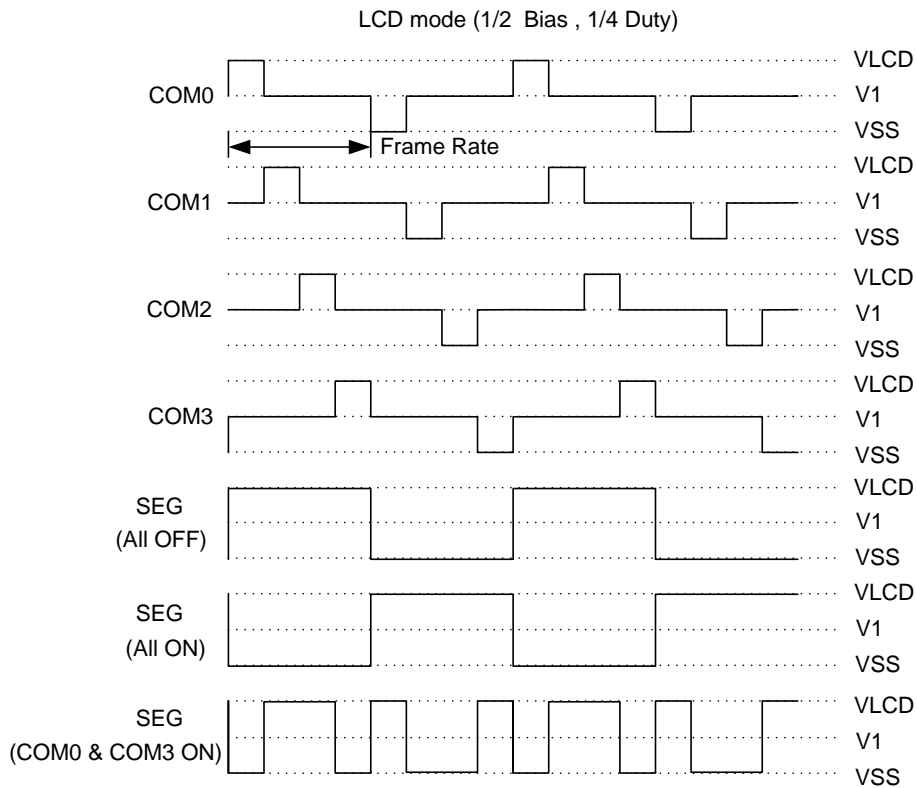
LCD mode (1/2 Bias , 1/4 Duty)

COM0
VLCD
V1
VSS
Frame Rate

COM1
VLCD
V1
VSS

COM2
VLCD
V1
VSS

COM3
VLCD
V1
VSS

SEG (All OFF)
VLCD
V1
VSS

SEG (All ON)
VLCD
V1
VSS

SEG (COM0 & COM3 ON)
VLCD
V1
VSS